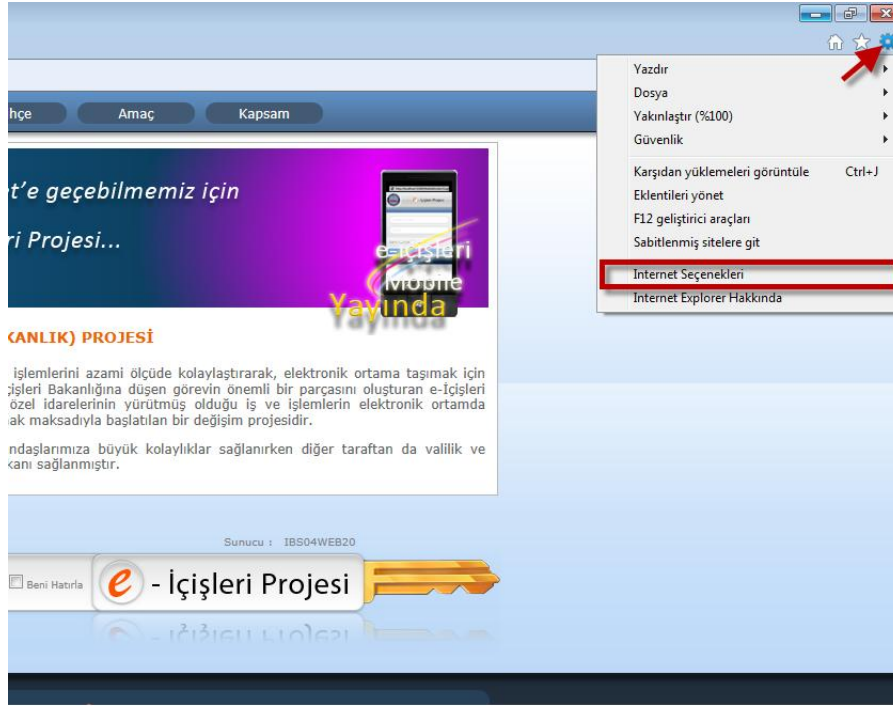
hçe
Amaç
Kapsam

t’e geçebilmemiz için

ri Projesi...

e-içişleri
Mobile
Yayında

KANLIK) PROJESİ

işlemlerini azami ölçüde kolaylaştırarak, elektronik ortama taşımak için çişleri Bakanlığına düşen görevin önemli bir parçasını oluşturan e-İçişleri özel idarelerinin yürütmüş olduğu iş ve işlemlerin elektronik ortamda ak maksadıyla başlatılan bir değişim projesidir.

ndaşlarımıza büyük kolaylıklar sağlanırken diğer taraftan da valilik ve kanı sağlanmıştır.

Sunucu : IBS04WEB20

Beni Hatırla
e - İçişleri Projesi

Yazdır
Dosya
Yakınlaştır (%100)
Güvenlik
Karşıdan yüklemeleri görüntüle Ctrl+J
Eklentileri yönet
F12 geliştirici araçları
Sabitlenmiş sitelere git
Internet Seçenekleri
Internet Explorer Hakkında